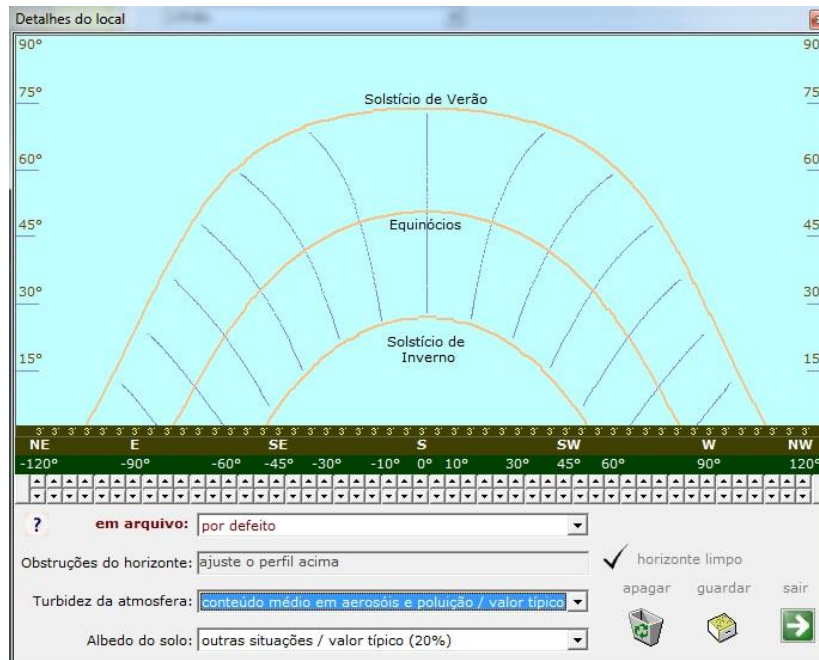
Detalhes do local

90°
75°
60°
45°
30°
15°

90
75
60
45
30
15

Solstício de Verão

Equinócios

Solstício de Inverno

NE E SE S SW W NW
-120° -90° -60° -45° -30° -10° 0° 10° 30° 45° 60° 90° 120°

? em arquivo: por defeito

Obstruções do horizonte: ajuste o perfil acima

horizonte limpo

apagar guardar sair

Turbidez da atmosfera: conteúdo médio em aerosóis e poluição / valor típico

Albedo do solo: outras situações / valor típico (20%)